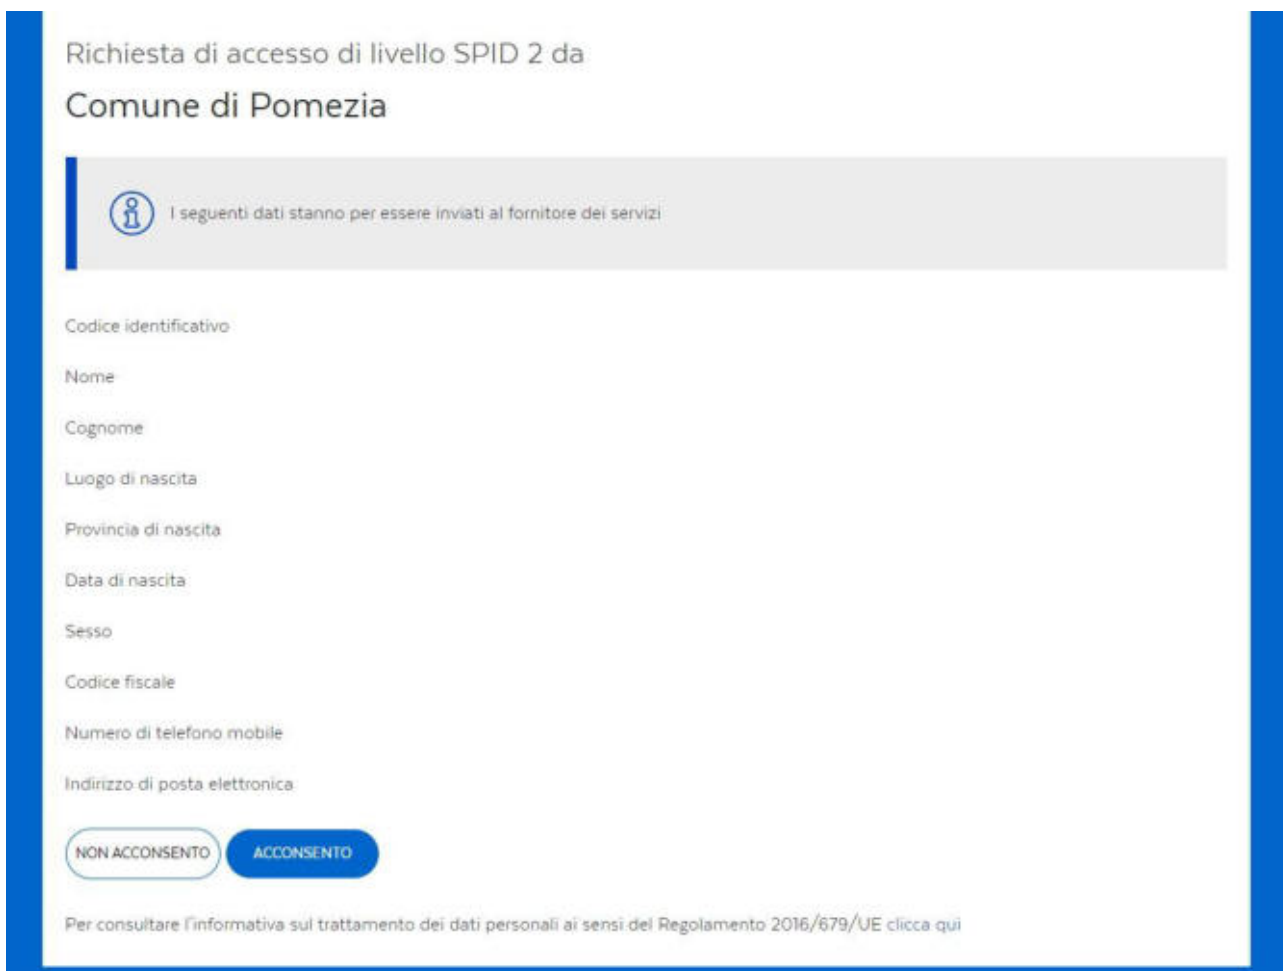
Richiesta di accesso di livello SPID 2 da

Comune di Pomezia

I seguenti dati stanno per essere inviati al fornitore dei servizi

Codice identificativo

Nome

Cognome

Luogo di nascita

Provincia di nascita

Data di nascita

Sesso

Codice fiscale

Numero di telefono mobile

Indirizzo di posta elettronica

NON ACCONSENTO

ACCONSENTO

Per consultare l'informativa sul trattamento dei dati personali ai sensi del Regolamento 2016/679/UE clicca qui